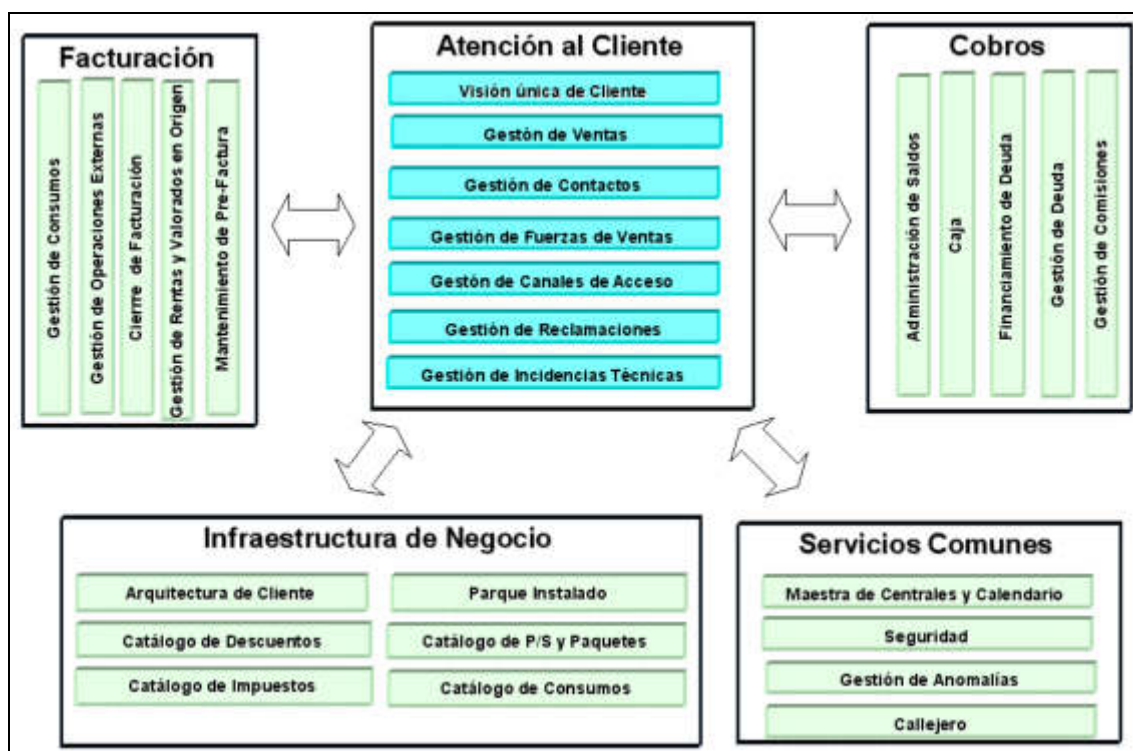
Facturación

Gestión de Consumos

Gestión de Operaciones Externas

Cierre de Facturación

Gestión de Rentas y Valorados en Origen

Mantenimiento de Pre-Factura

Atención al Cliente

Visión única de Cliente

Gestión de Ventas

Gestión de Contactos

Gestión de Fuerzas de Ventas

Gestión de Canales de Acceso

Gestión de Reclamaciones

Gestión de Incidencias Técnicas

Cobros

Administración de Saldos

Caja

Financiamiento de Deuda

Gestión de Deuda

Gestión de Comisiones

Infraestructura de Negocio

Arquitectura de Cliente

Parque Instalado

Catálogo de Descuentos

Catálogo de P/S y Paquetes

Catálogo de Impuestos

Catálogo de Consumos

Servicios Comunes

Maestra de Centrales y Calendario

Seguridad

Gestión de Anomalías

Callejero